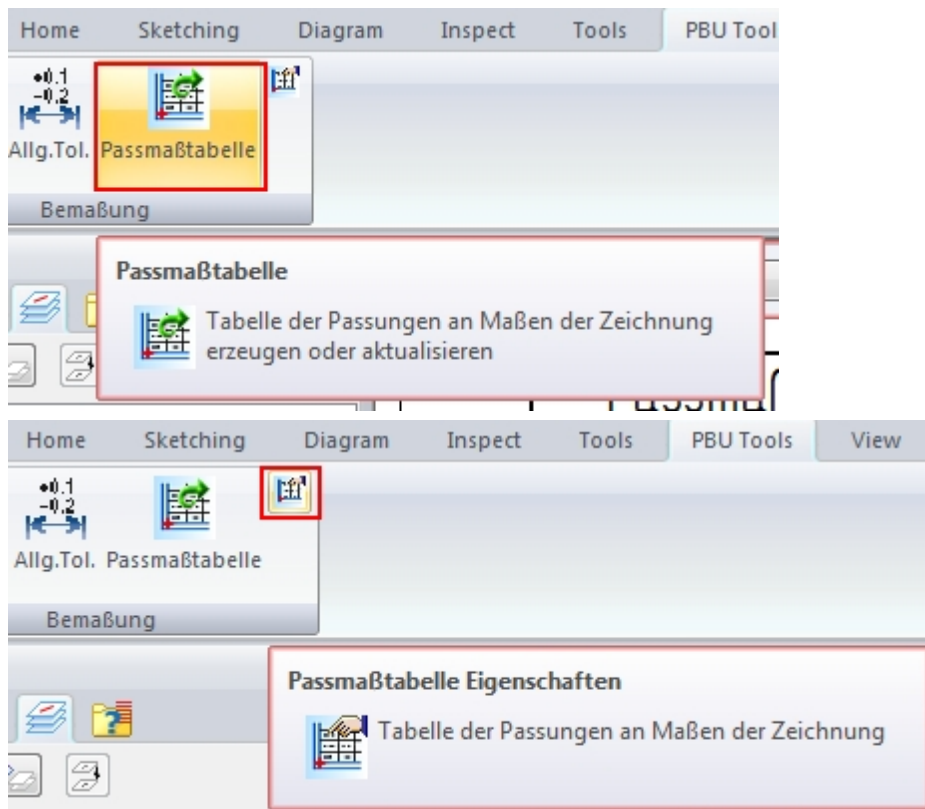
Home Sketching Diagram Inspect Tools PBU Tool

+0.1
-0.2
Allg.Tol. Passmaßtabelle

Bemaßung

Passmaßtabelle

Tabelle der Passungen an Maßen der Zeichnung erzeugen oder aktualisieren

Home Sketching Diagram Inspect Tools PBU Tools View

+0.1
-0.2
Allg.Tol. Passmaßtabelle

Bemaßung

Passmaßtabelle Eigenschaften

Tabelle der Passungen an Maßen der Zeichnung